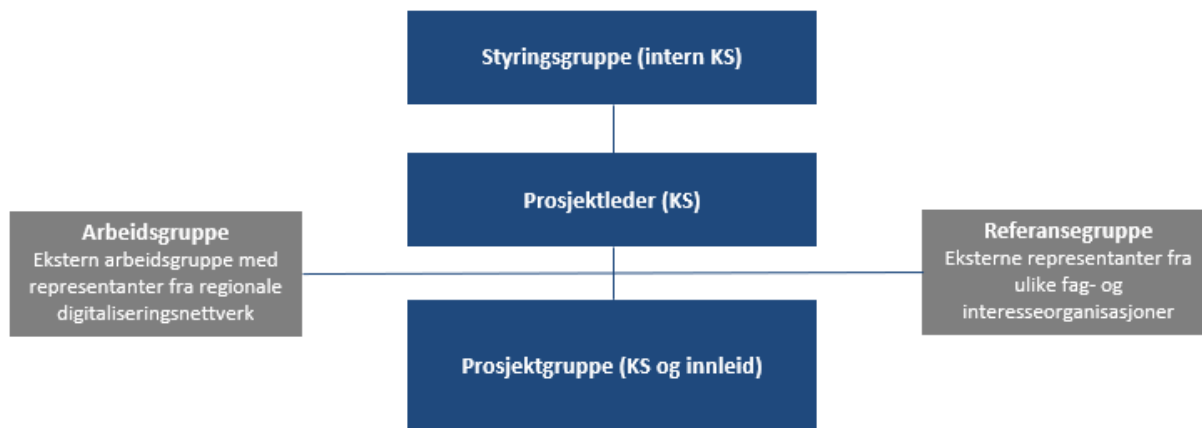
Styringsgruppe (intern KS)

Prosjektleder (KS)

Arbeidsgruppe
Ekstern arbeidsgruppe med representanter fra regionale digitaliseringsnettverk

Referansegruppe
Eksterne representanter fra ulike fag- og interesseorganisasjoner

Prosjektgruppe (KS og innleid)